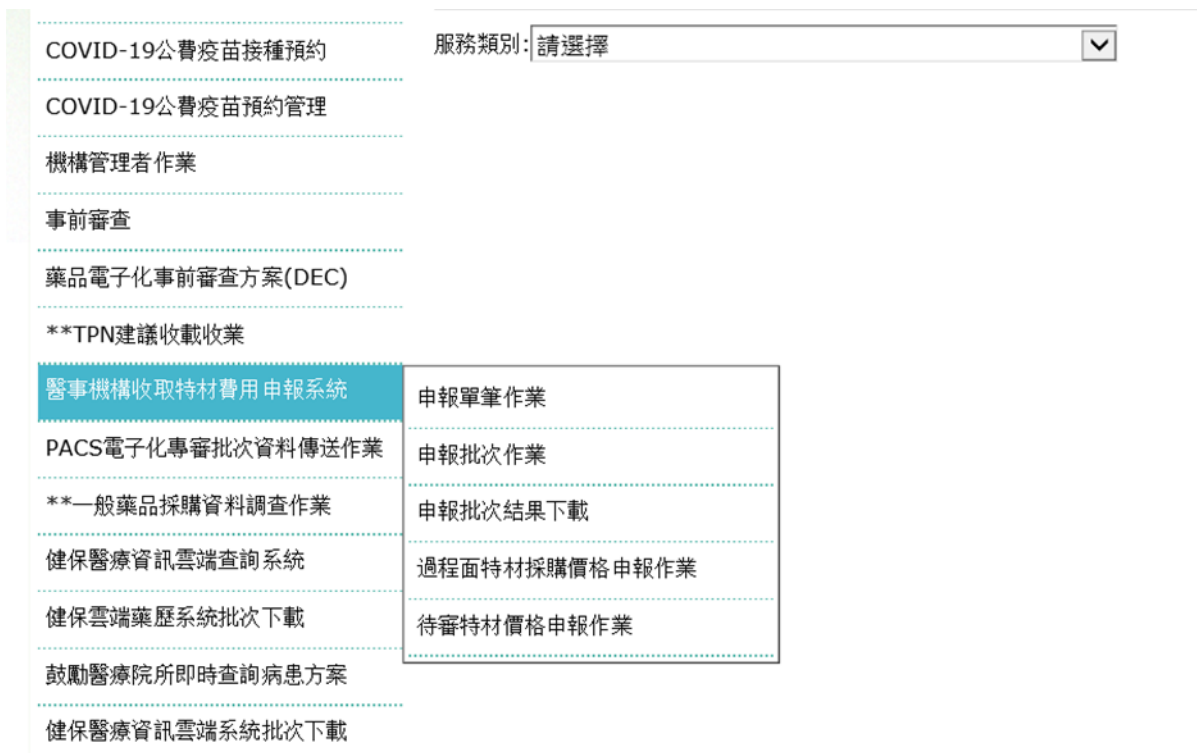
COVID-19公費疫苗接種預約

COVID-19公費疫苗預約管理

機構管理者作業

事前審查

藥品電子化事前審查方案(DEC)

**TPN建議收載收業

醫事機構收取特材費用申報系統

PACS電子化專審批次資料傳送作業

**一般藥品採購資料調查作業

健保醫療資訊雲端查詢系統

健保雲端藥歷系統批次下載

鼓勵醫療院所即時查詢病患方案

健保醫療資訊雲端系統批次下載

服務類別: 請選擇

申報單筆作業

申報批次作業

申報批次結果下載

過程面特材採購價格申報作業

待審特材價格申報作業